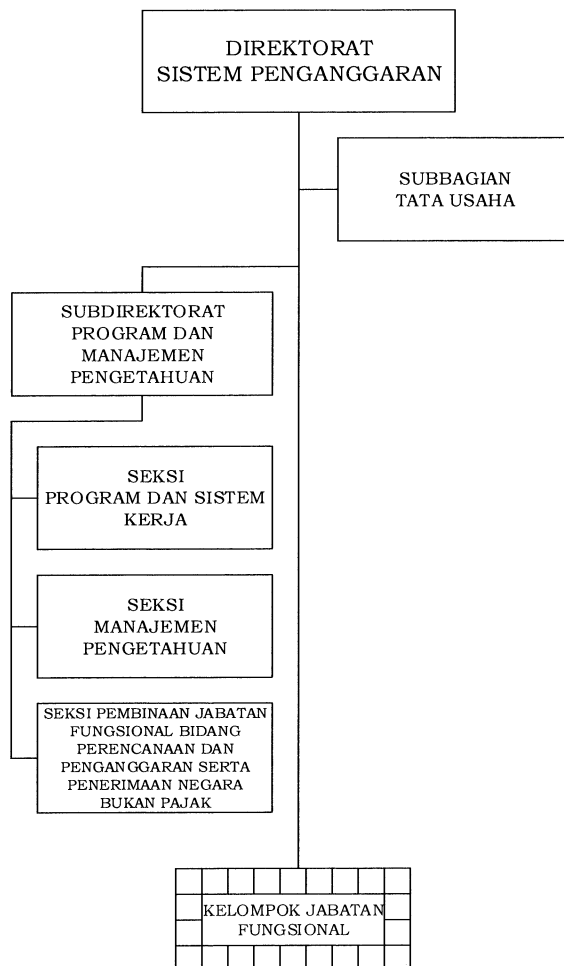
DIREKTORAT
SISTEM PENGANGGARAN

SUBBAGIAN
TATA USAHA

SUBDIREKTORAT
PROGRAM DAN
MANAJEMEN
PENGETAHUAN

SEKSI
PROGRAM DAN SISTEM
KERJA

SEKSI
MANAJEMEN
PENGETAHUAN

SEKSI PEMBINAAN JABATAN
FUNGSIONAL BIDANG
PERENCANAAN DAN
PENGANGGARAN SERTA
PENERIMAAN NEGARA
BUKAN PAJAK

KELOMPOK JABATAN
FUNGSIONAL